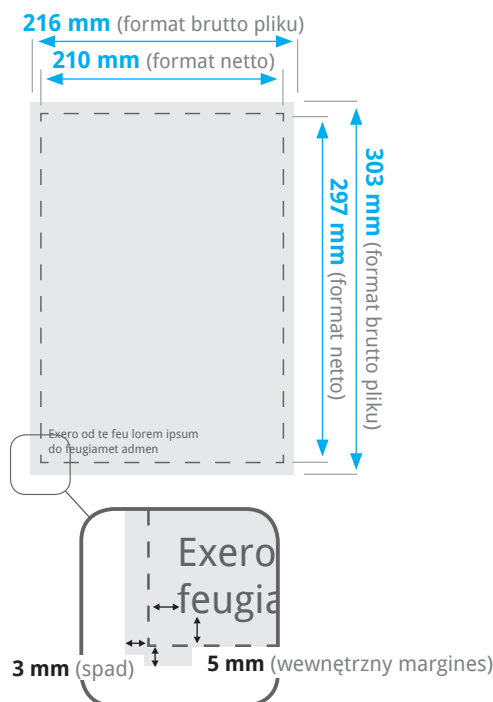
**216 mm** (format brutto pliku)

**210 mm** (format netto)

**303 mm** (format brutto pliku)

**297 mm** (format netto)

Exero od te feu lorem ipsum do feugiamet admen

Exero feugia

**3 mm** (spad)

**5 mm** (wewnętrzny margines)